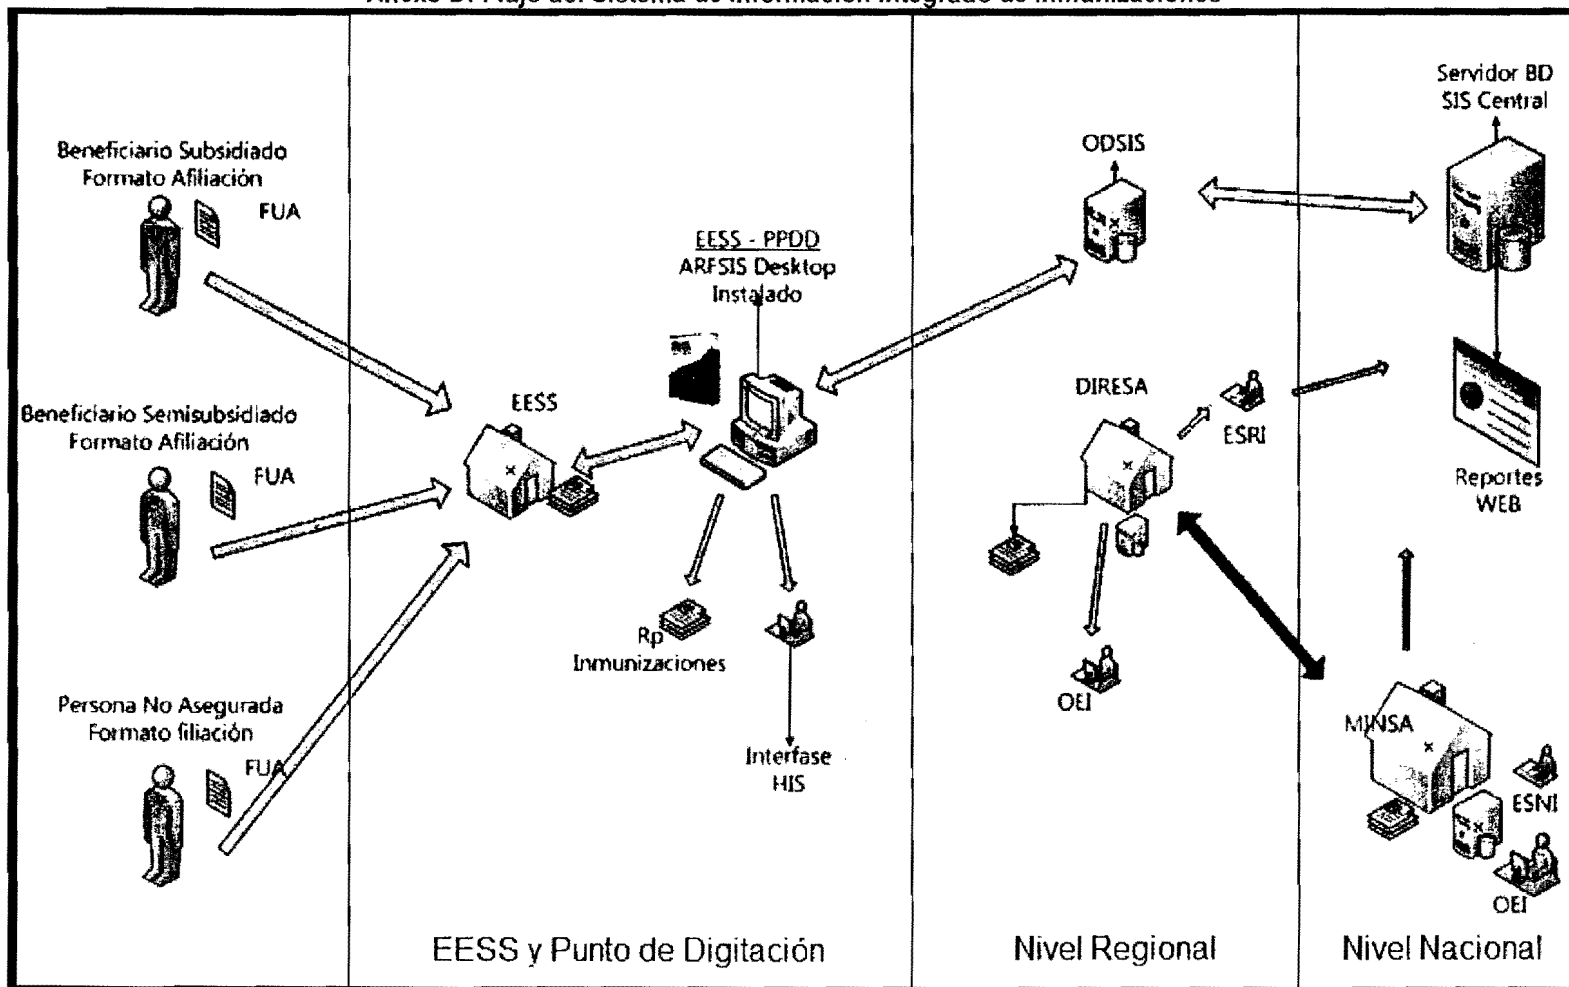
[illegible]

Beneficiario Subsidiado
Formato Afiliación

FUA

Beneficiario Semisubsidiado
Formato Afiliación

FUA

Persona No Asegurada
Formato filiación

FUA

EESS

EESS - PPDD
ARFSIS Desktop
Instalado

Rp
Inmunizaciones

Interfase
HIS

EESS y Punto de Digitación

ODSIS

DIRESA

ESRI

OEI

Nivel Regional

Servidor BD
SIS Central

Reportes
WEB

MINSA

ESNI

OEI

Nivel Nacional